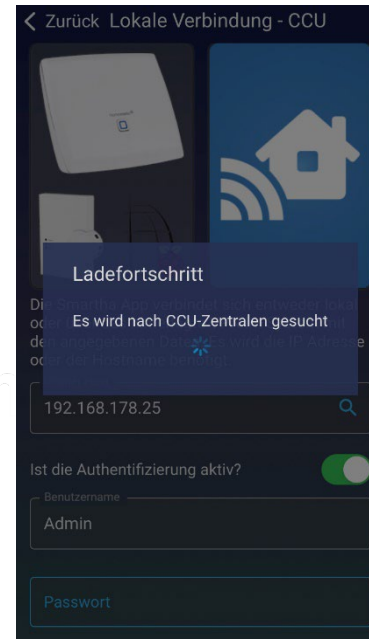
< Zurück Lokale Verbindung - CCU

Ladefortschritt

Es wird nach CCU-Zentralen gesucht

Die SmartHu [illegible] verbindet sich entweder lokal oder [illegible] den angegebenen Daten. Es wird die IP-Adresse oder der Hostname benötigt.

192.168.178.25

Ist die Authentifizierung aktiv?

Benutzername

Admin

Passwort